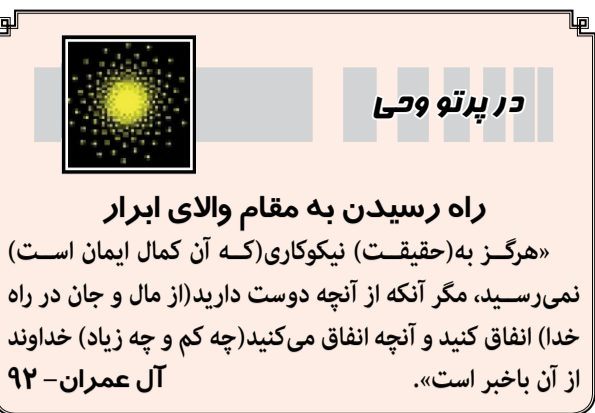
در پرتو وحی

راه رسیدن به مقام والای ابرار

«هرگز به(حقیقت) نیکوکاری(که آن کمال ایمان است) نمی‌رسید، مگر آنکه از آنچه دوست دارید(از مال و جان در راه خدا) انفاق کنید و آنچه انفاق می‌کنید(چه کم و چه زیاد) خداوند از آن باخبر است». آل عمران- ۹۲